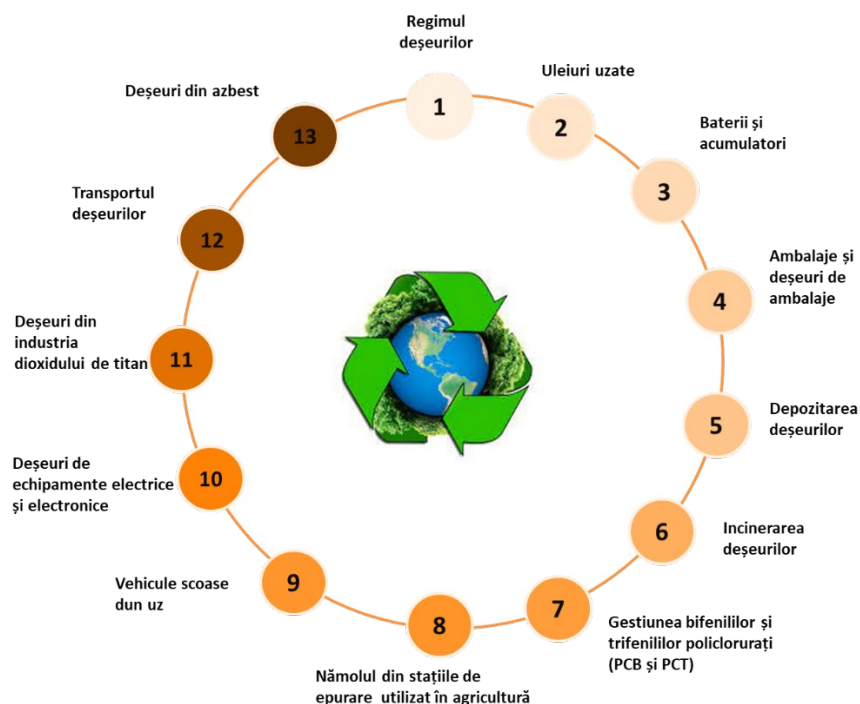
Regimul deşeurilor
1

Uleiuri uzate
2

Baterii şi acumulatori
3

Ambalaje şi deşeuri de ambalaje
4

Depozitarea deşeurilor
5

Incinerarea deşeurilor
6

Gestiunea bifenililor şi trifenililor policloruraţi (PCB şi PCT)
7

Nămolul din staţiile de epurare utilizat în agricultură
8

Vehicule scoase dun uz
9

Deşeuri de echipamente electrice şi electronice
10

Deşeuri din industria dioxidului de titan
11

Transportul deşeurilor
12

Deşeuri din azbest
13